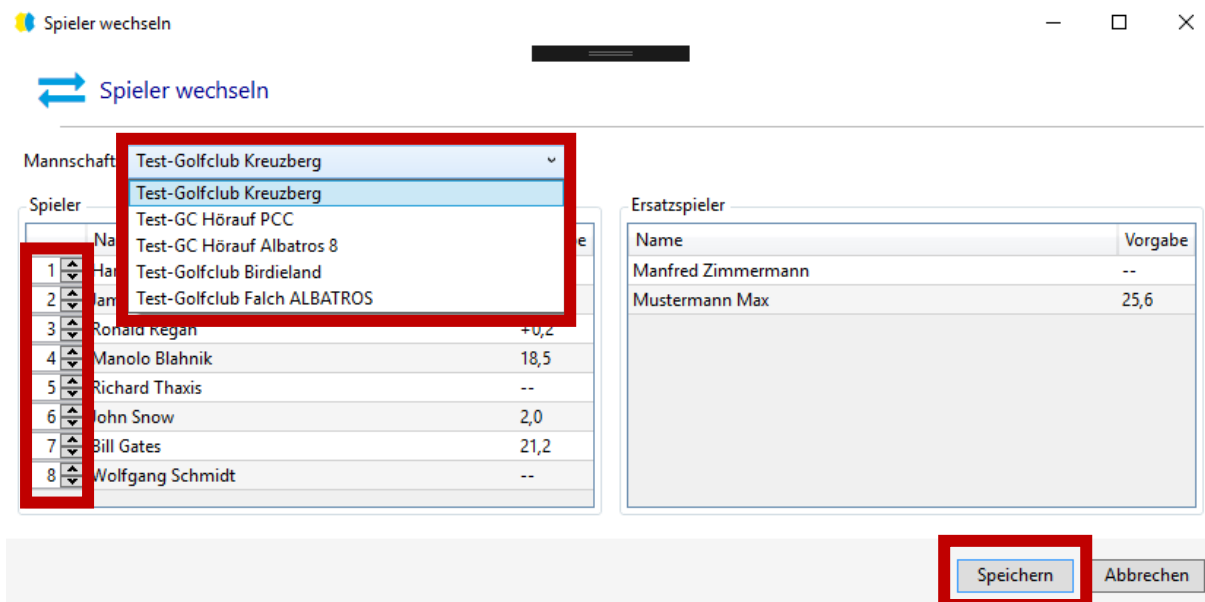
Spieler wechseln

Spieler wechseln

Mannschaft Test-Golfclub Kreuzberg

Test-Golfclub Kreuzberg
Test-GC Hörauf PCC
Test-GC Hörauf Albatros 8
Test-Golfclub Birdieland
Test-Golfclub Falch ALBATROS

Spieler

| | Na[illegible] | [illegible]e |
|---|---|---|
| 1 | Ha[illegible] | |
| 2 | Jam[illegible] | |
| 3 | Ronald Regan | +0,2 |
| 4 | Manolo Blahnik | 18,5 |
| 5 | Richard Thaxis | -- |
| 6 | John Snow | 2,0 |
| 7 | Bill Gates | 21,2 |
| 8 | Wolfgang Schmidt | -- |

Ersatzspieler

| Name | Vorgabe |
|---|---|
| Manfred Zimmermann | -- |
| Mustermann Max | 25,6 |

Speichern Abbrechen